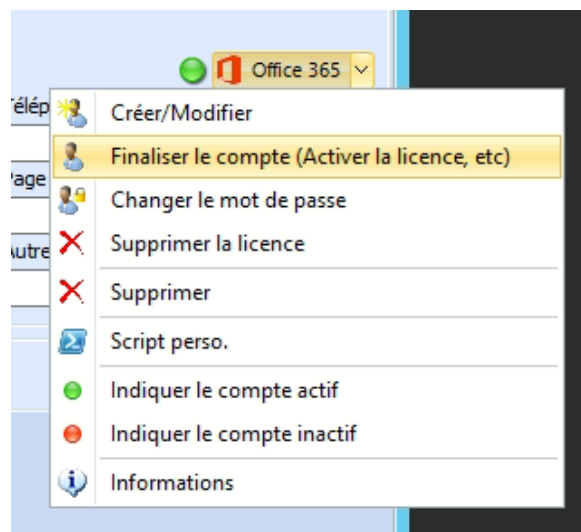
Office 365

Télép
Page
Autre

Créer/Modifier
Finaliser le compte (Activer la licence, etc)
Changer le mot de passe
Supprimer la licence
Supprimer
Script perso.
Indiquer le compte actif
Indiquer le compte inactif
Informations